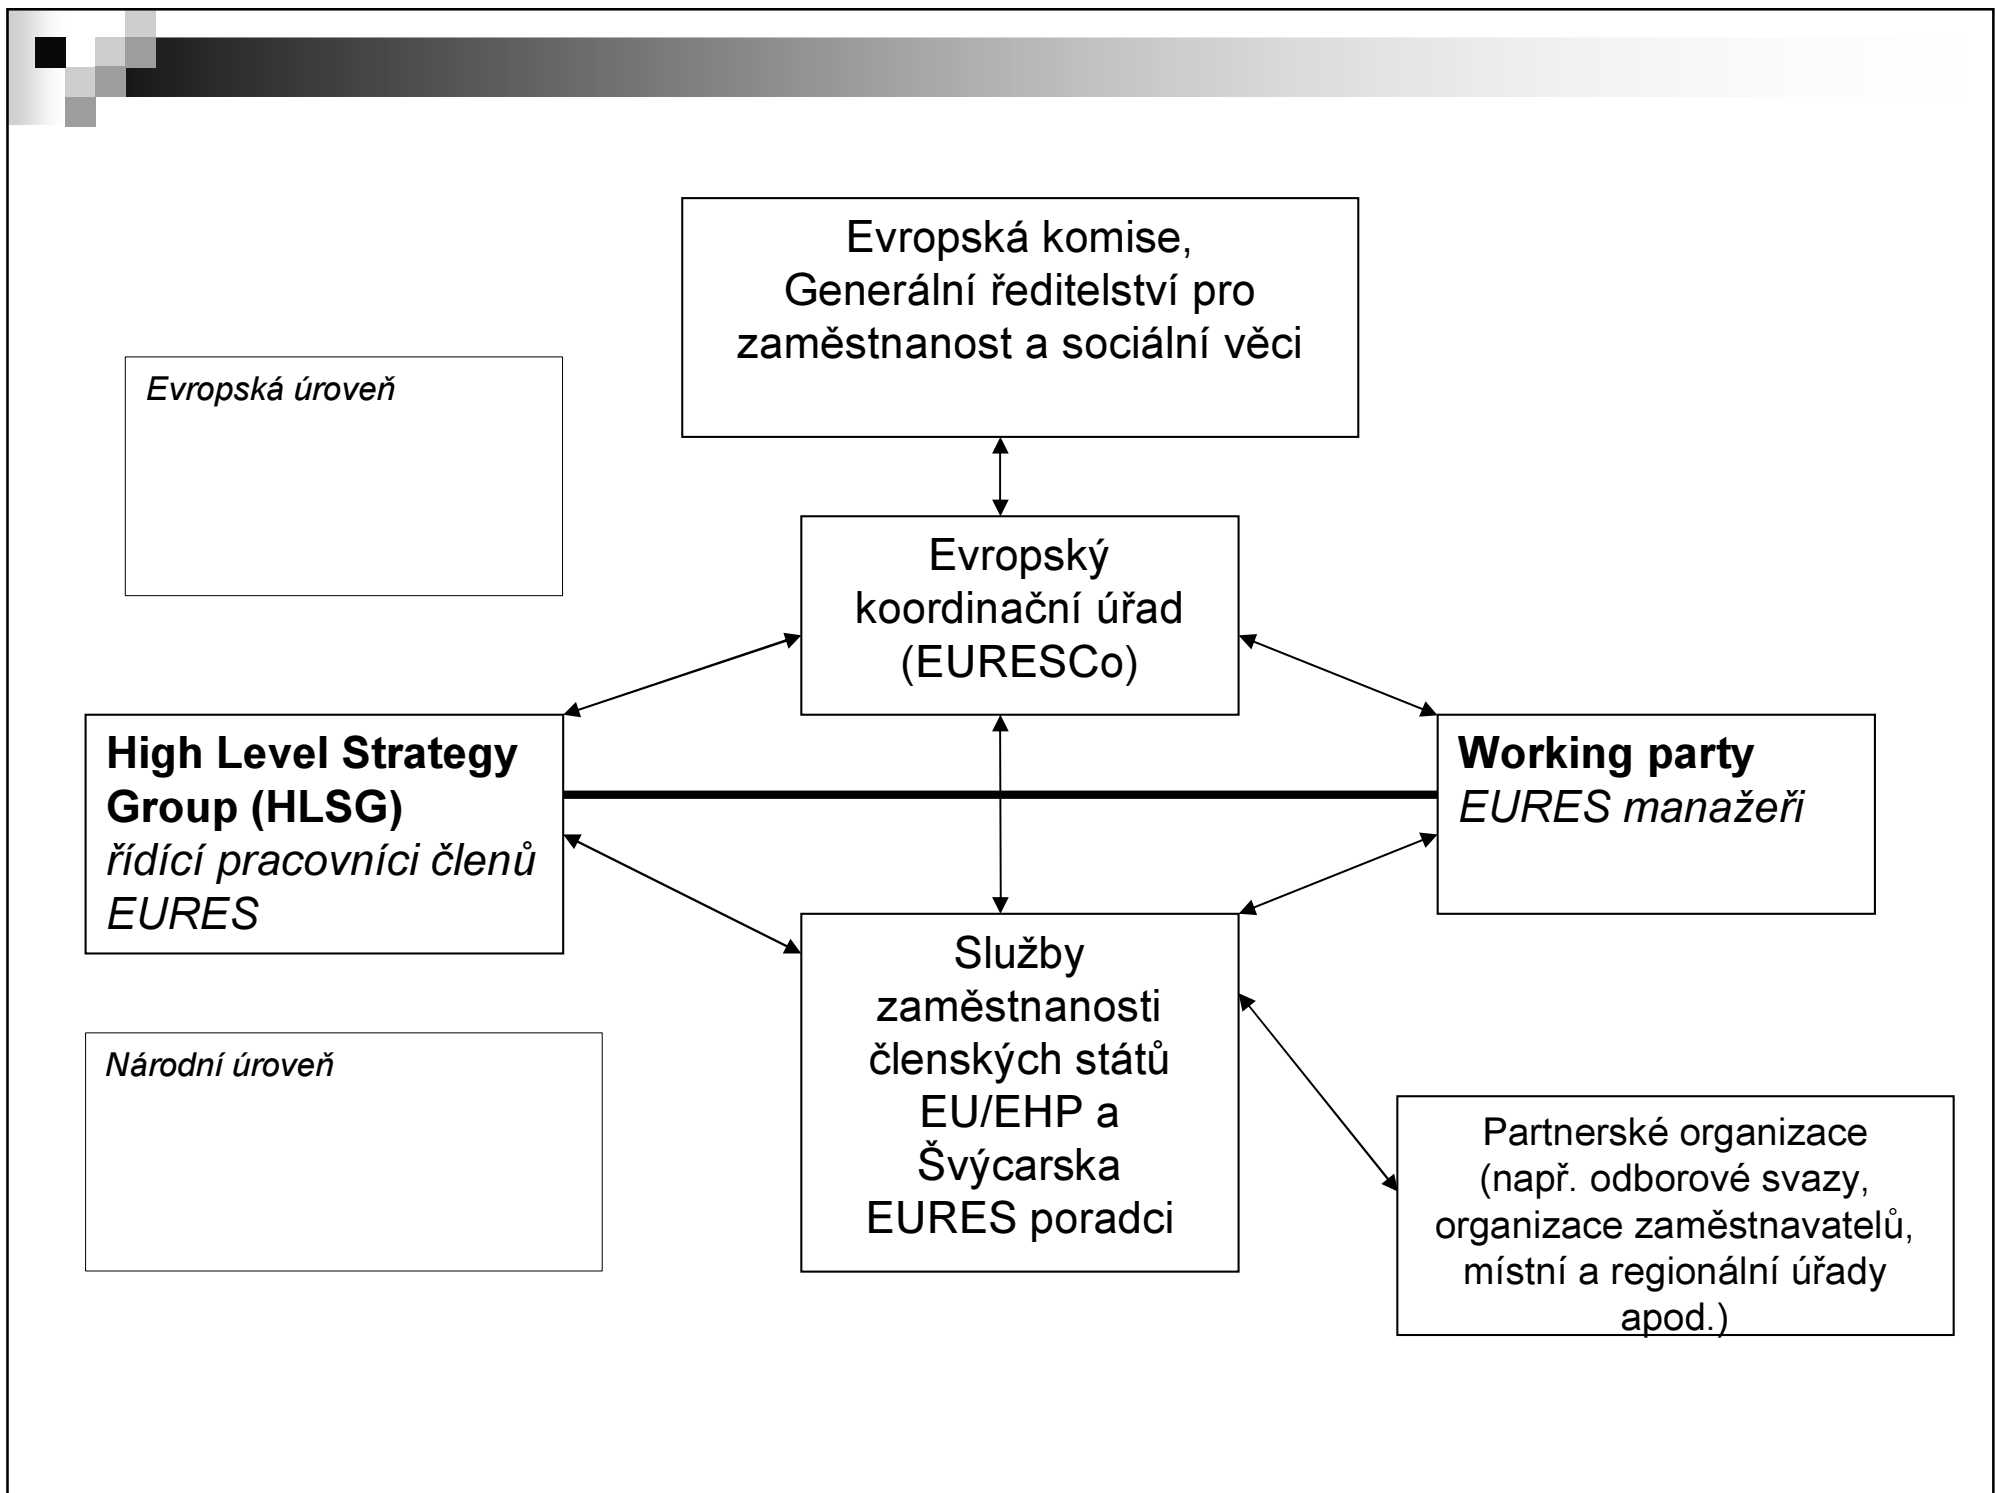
Evropská úroveň

Evropská komise, Generální ředitelství pro zaměstnanost a sociální věci

Evropský koordinační úřad (EURESCo)

**High Level Strategy Group (HLSG)**
*řídící pracovníci členů EURES*

**Working party**
*EURES manažeři*

Služby zaměstnanosti členských států EU/EHP a Švýcarska EURES poradci

Národní úroveň

Partnerské organizace (např. odborové svazy, organizace zaměstnavatelů, místní a regionální úřady apod.)